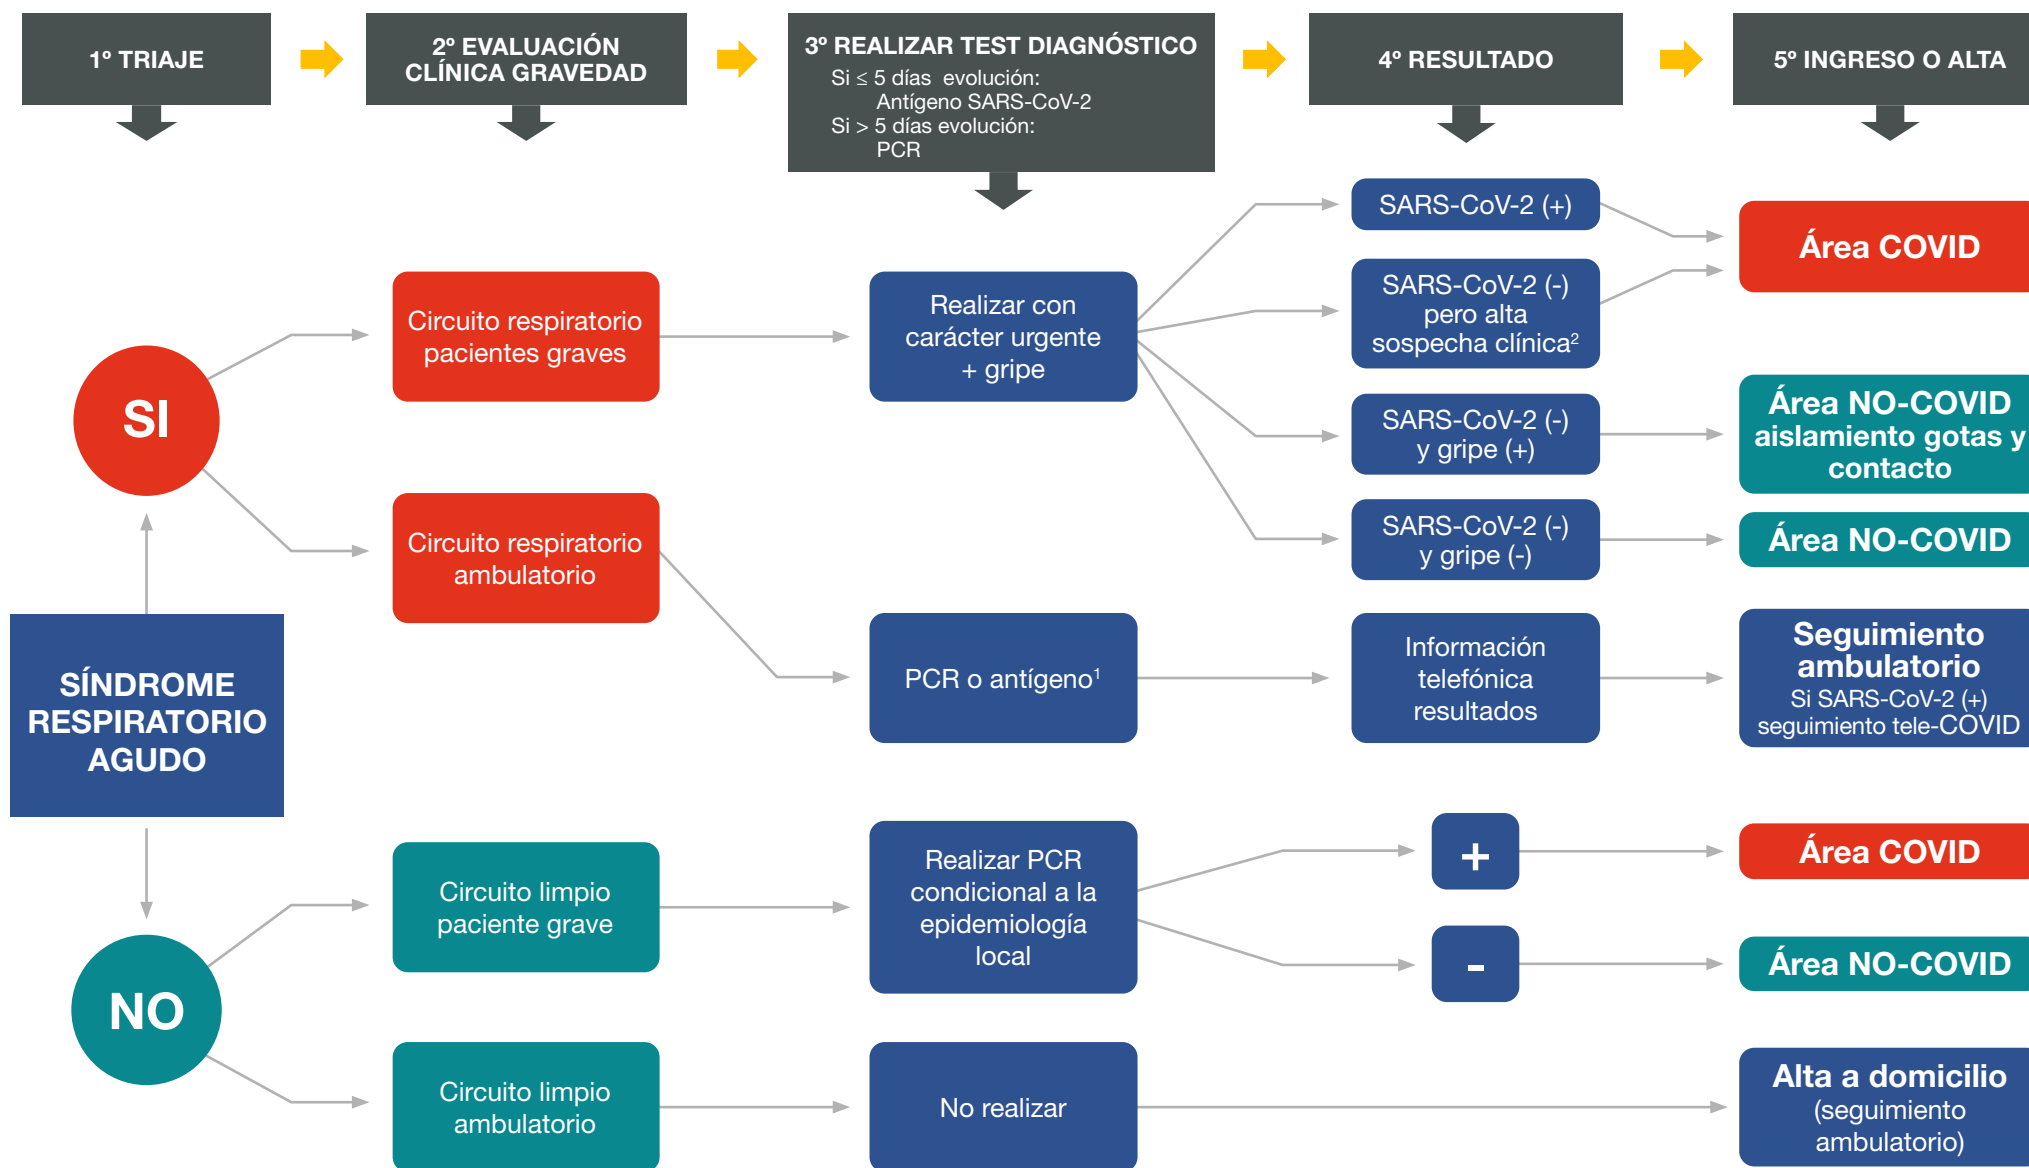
1º TRIAJE

2º EVALUACIÓN CLÍNICA GRAVEDAD

3º REALIZAR TEST DIAGNÓSTICO
Si ≤ 5 días evolución: Antígeno SARS-CoV-2
Si > 5 días evolución: PCR

4º RESULTADO

5º INGRESO O ALTA

SÍNDROME RESPIRATORIO AGUDO

SI

Circuito respiratorio pacientes graves

Realizar con carácter urgente + gripe

SARS-CoV-2 (+)

Área COVID

SARS-CoV-2 (-) pero alta sospecha clínica$^2$

SARS-CoV-2 (-) y gripe (+)

Área NO-COVID aislamiento gotas y contacto

SARS-CoV-2 (-) y gripe (-)

Área NO-COVID

Circuito respiratorio ambulatorio

PCR o antígeno$^1$

Información telefónica resultados

Seguimiento ambulatorio
Si SARS-CoV-2 (+) seguimiento tele-COVID

NO

Circuito limpio paciente grave

Realizar PCR condicional a la epidemiología local

+

Área COVID

-

Área NO-COVID

Circuito limpio ambulatorio

No realizar

Alta a domicilio (seguimiento ambulatorio)